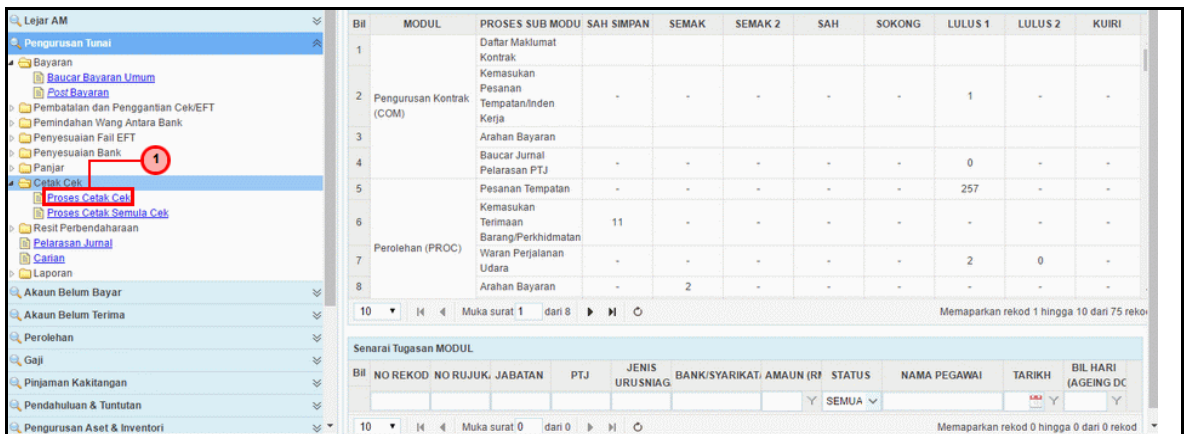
Lejar AM
Pengurusan Tunai
Bayaran
Baucar Bayaran Umum
Post Bayaran
Pembatalan dan Penggantian Cek/EFT
Pemindahan Wang Antara Bank
Penyesuaian Fail EFT
Penyesuaian Bank
Panjar
Cetak Cek
Proses Cetak Cek
Proses Cetak Semula Cek
Resit Perbendaharaan
Pelarasan Jurnal
Carian
Laporan
Akaun Belum Bayar
Akaun Belum Terima
Perolehan
Gaji
Pinjaman Kakitangan
Pendahuluan & Tuntutan
Pengurusan Aset & Inventori

1

| Bil | MODUL | PROSES SUB MODU | SAH SIMPAN | SEMAK | SEMAK 2 | SAH | SOKONG | LULUS 1 | LULUS 2 | KUIRI |
|---|---|---|---|---|---|---|---|---|---|---|
| 1 | Pengurusan Kontrak (COM) | Daftar Maklumat Kontrak | | | | | | | | |
| 2 | | Kemasukan Pesanan Tempatan/Inden Kerja | - | - | - | - | - | 1 | - | - |
| 3 | | Arahan Bayaran | | | | | | | | |
| 4 | | Baucar Jurnal Pelarasan PTJ | - | - | - | - | - | 0 | - | - |
| 5 | Perolehan (PROC) | Pesanan Tempatan | - | - | - | - | - | 257 | - | - |
| 6 | | Kemasukan Terimaan Barang/Perkhidmatan | 11 | - | - | - | - | - | - | - |
| 7 | | Waran Perjalanan Udara | - | - | - | - | - | 2 | 0 | - |
| 8 | | Arahan Bayaran | - | 2 | - | - | - | - | - | - |

10 Muka surat 1 dari 8
Memaparkan rekod 1 hingga 10 dari 75 reko

Senarai Tugasan MODUL

| Bil | NO REKOD | NO RUJUK | JABATAN | PTJ | JENIS URUSNIAG | BANK/SYARIKAT | AMAUN (RI | STATUS | NAMA PEGAWAI | TARIKH | BIL HARI (AGEING DC |
|---|---|---|---|---|---|---|---|---|---|---|---|
| | | | | | | | | SEMUA | | | |

10 Muka surat 0 dari 0
Memaparkan rekod 0 hingga 0 dari 0 rekod